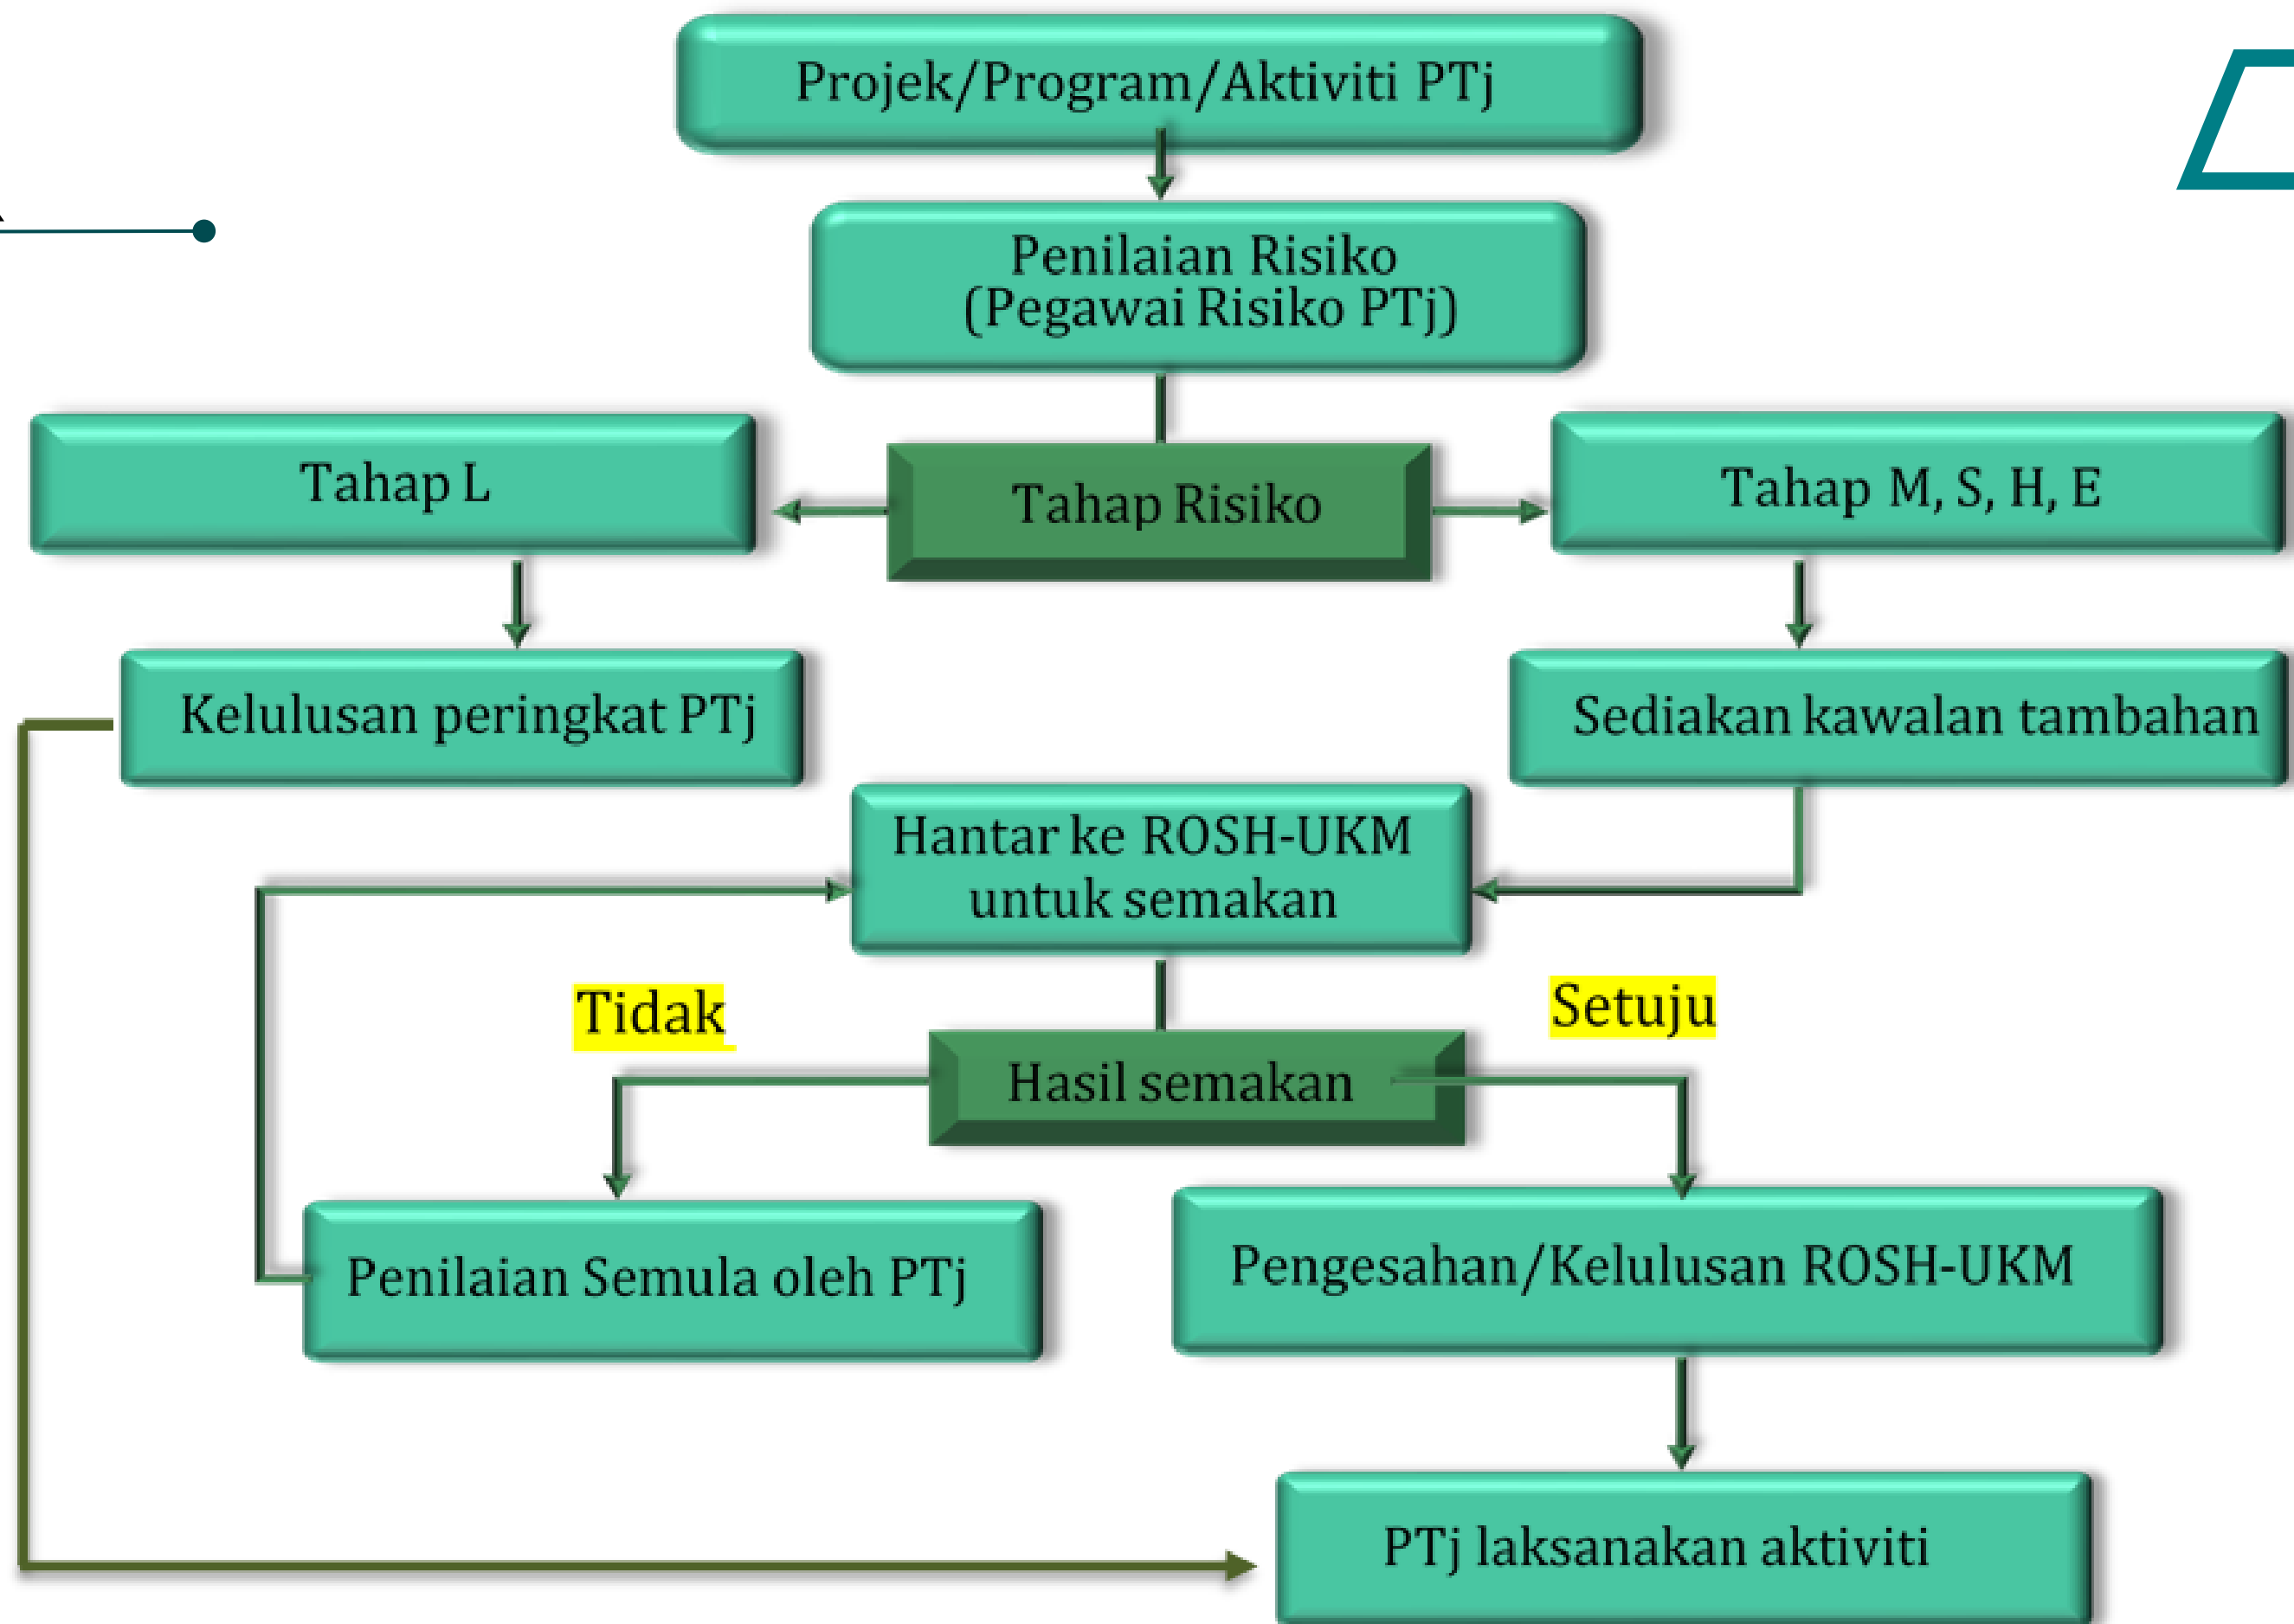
Projek/Program/Aktiviti PTj

Penilaian Risiko
(Pegawai Risiko PTj)

Tahap L

Tahap Risiko

Tahap M, S, H, E

Kelulusan peringkat PTj

Sediakan kawalan tambahan

Hantar ke ROSH-UKM
untuk semakan

Tidak

Setuju

Hasil semakan

Penilaian Semula oleh PTj

Pengesahan/Kelulusan ROSH-UKM

PTj laksanakan aktiviti